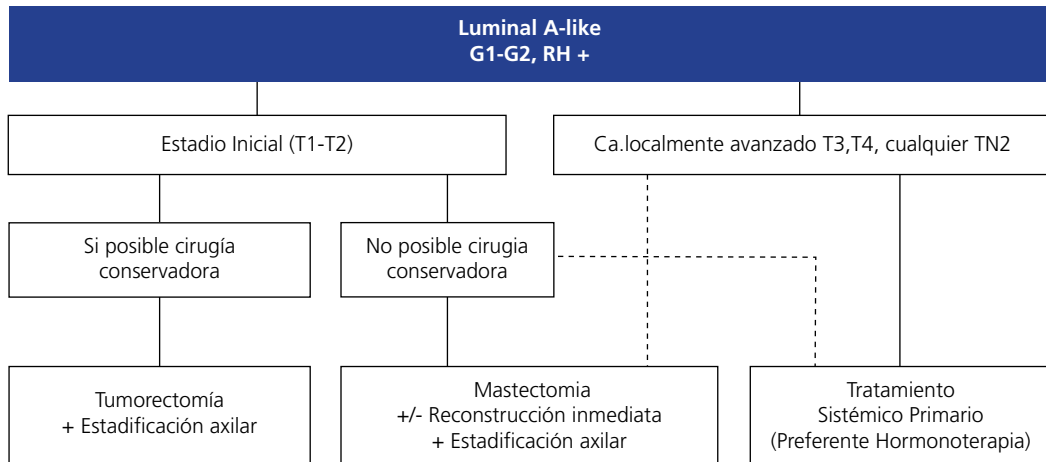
Luminal A-like
G1-G2, RH +

Estadio Inicial (T1-T2)

Ca.localmente avanzado T3,T4, cualquier TN2

Si posible cirugía conservadora

No posible cirugia conservadora

Tumorectomía
+ Estadificación axilar

Mastectomia
+/- Reconstrucción inmediata
+ Estadificación axilar

Tratamiento
Sistémico Primario
(Preferente Hormonoterapia)